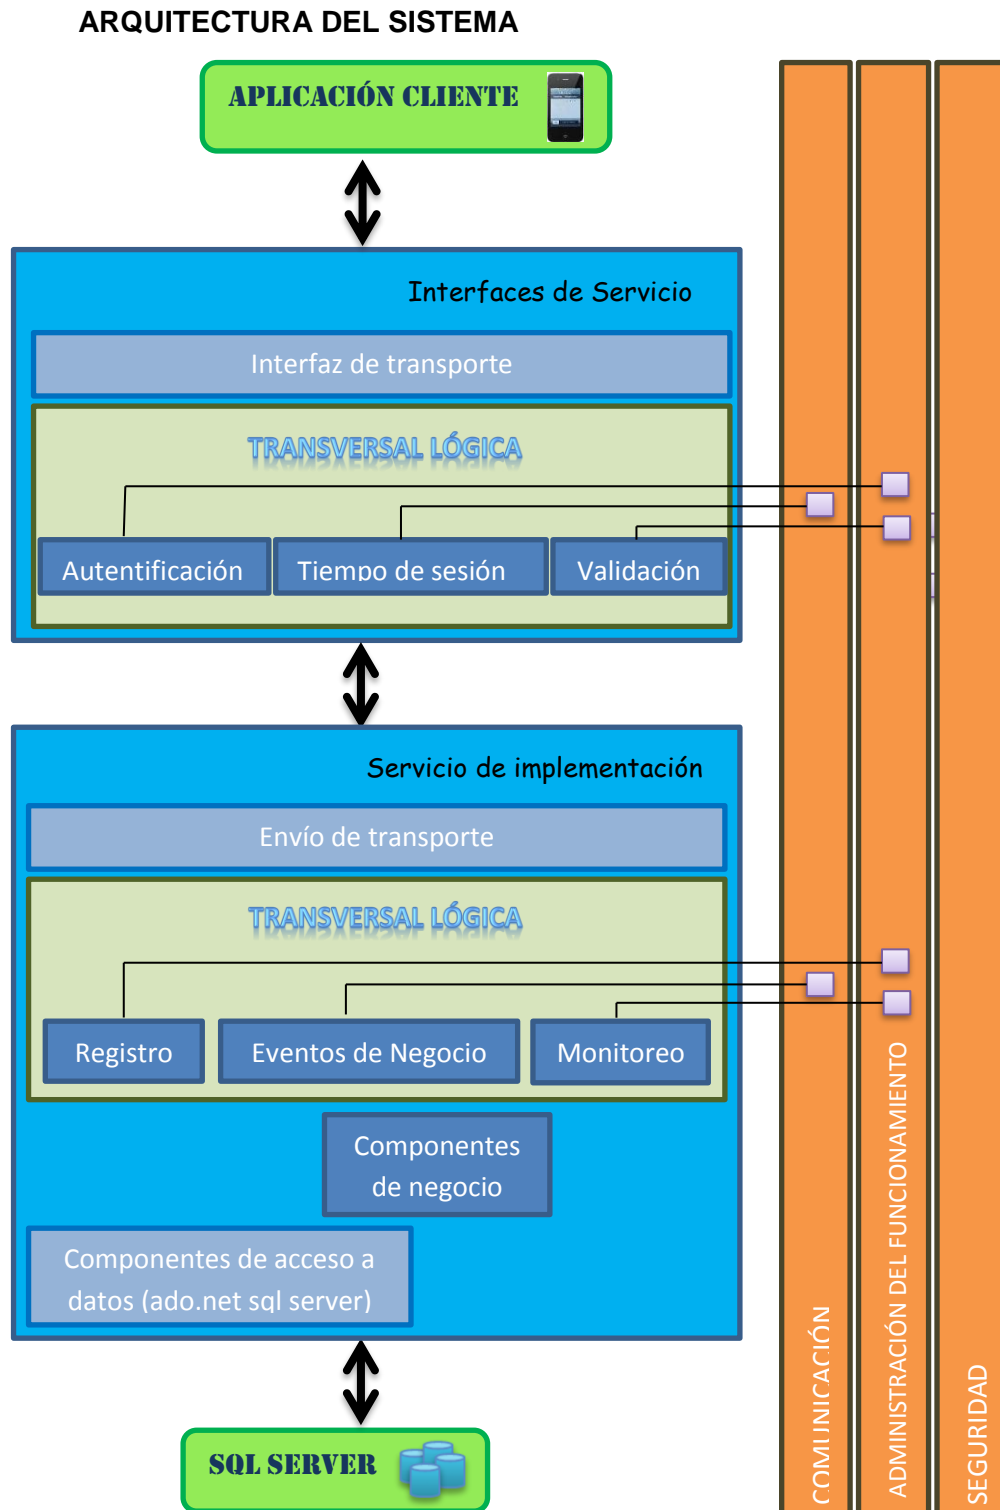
ARQUITECTURA DEL SISTEMA

APLICACIÓN CLIENTE

Interfaces de Servicio

Interfaz de transporte

TRANSVERSAL LÓGICA

Autentificación

Tiempo de sesión

Validación

Servicio de implementación

Envío de transporte

TRANSVERSAL LÓGICA

Registro

Eventos de Negocio

Monitoreo

Componentes de negocio

Componentes de acceso a datos (ado.net sql server)

SQL SERVER

COMUNICACIÓN

ADMINISTRACIÓN DEL FUNCIONAMIENTO

SEGURIDAD